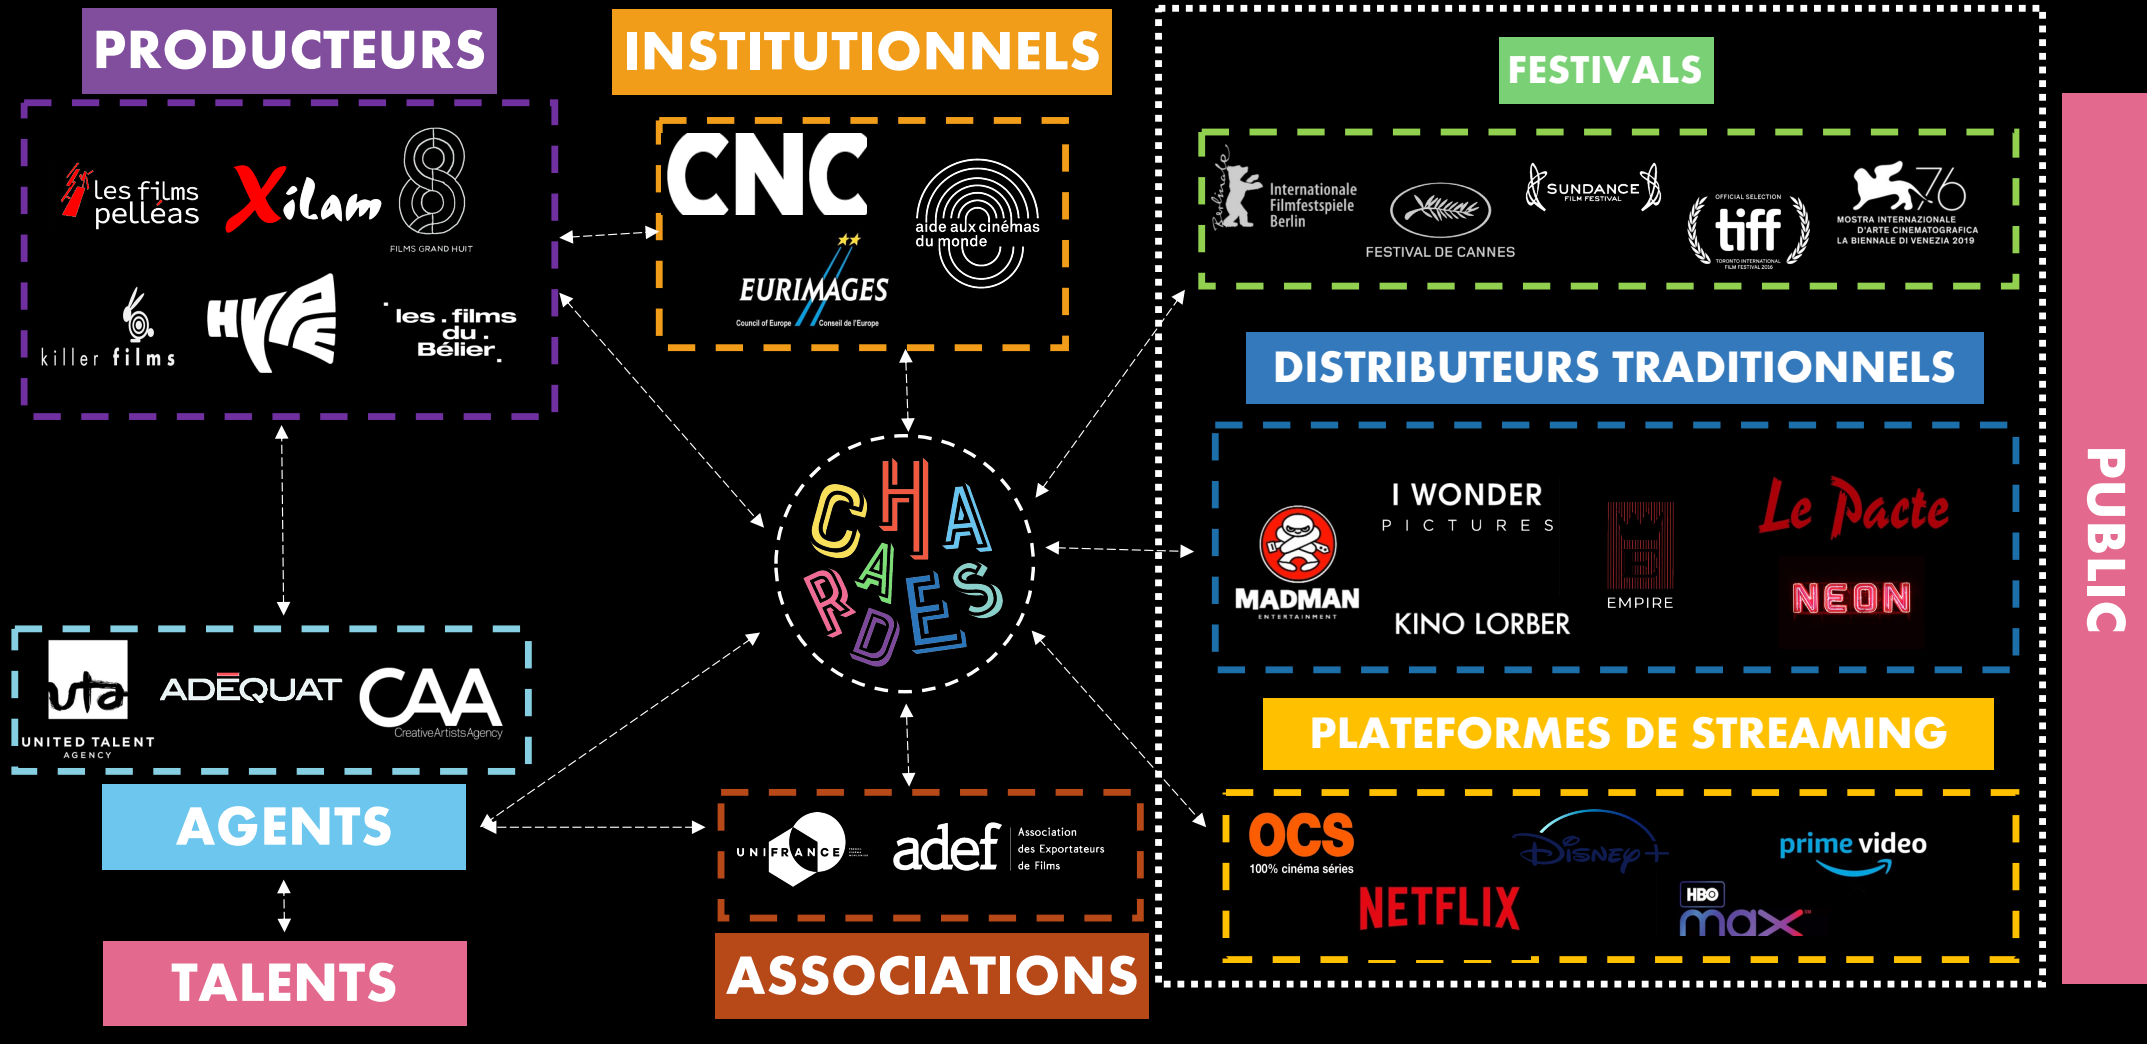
PRODUCTEURS

les films pelléas

Xilam

FILMS GRAND HUIT

killer films

HYPE

les . films du . Bélier

INSTITUTIONNELS

CNC

aide aux cinémas du monde

EURIMAGES

Council of Europe Conseil de l'Europe

FESTIVALS

Berlinale Internationale Filmfestspiele Berlin

FESTIVAL DE CANNES

SUNDANCE FILM FESTIVAL

OFFICIAL SELECTION tiff TORONTO INTERNATIONAL FILM FESTIVAL 2016

76 MOSTRA INTERNAZIONALE D'ARTE CINEMATOGRAFICA LA BIENNALE DI VENEZIA 2019

DISTRIBUTEURS TRADITIONNELS

MADMAN ENTERTAINMENT

I WONDER PICTURES

KINO LORBER

EMPIRE

Le Pacte

NEON

PLATEFORMES DE STREAMING

OCS 100% cinéma séries

NETFLIX

Disney+

HBO max

prime video

PUBLIC

CHARADES

uta UNITED TALENT AGENCY

ADEQUAT

CAA CreativeArtistsAgency

AGENTS

TALENTS

UNIFRANCE

adef Association des Exportateurs de Films

ASSOCIATIONS